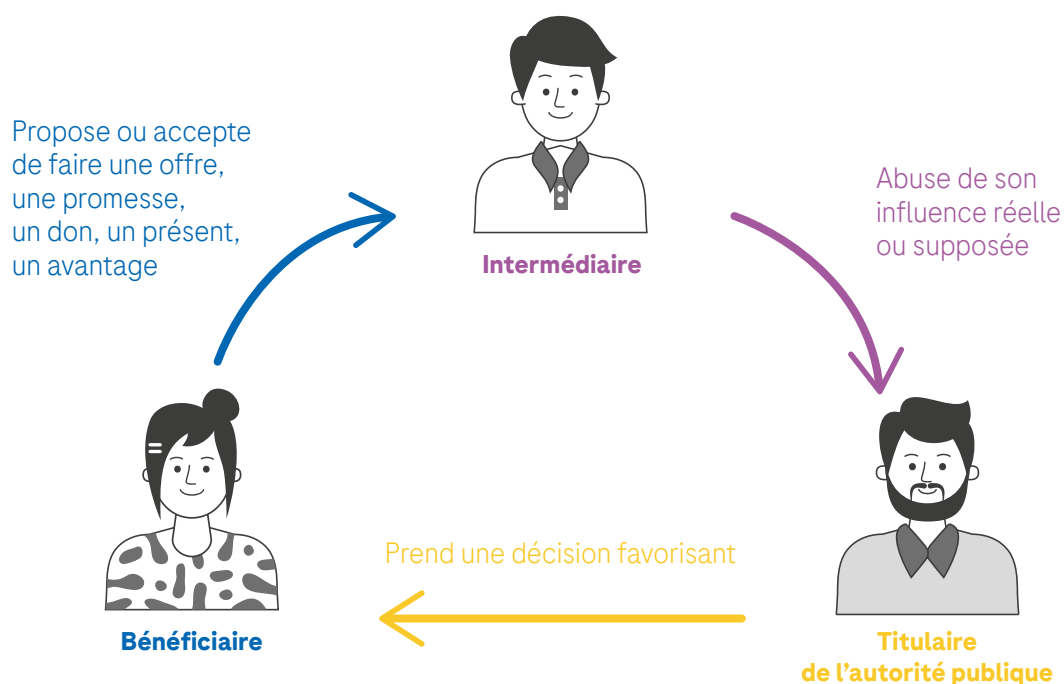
Propose ou accepte de faire une offre, une promesse, un don, un présent, un avantage

Intermédiaire

Abuse de son influence réelle ou supposée

Bénéficiaire

Prend une décision favorisant

Titulaire de l'autorité publique